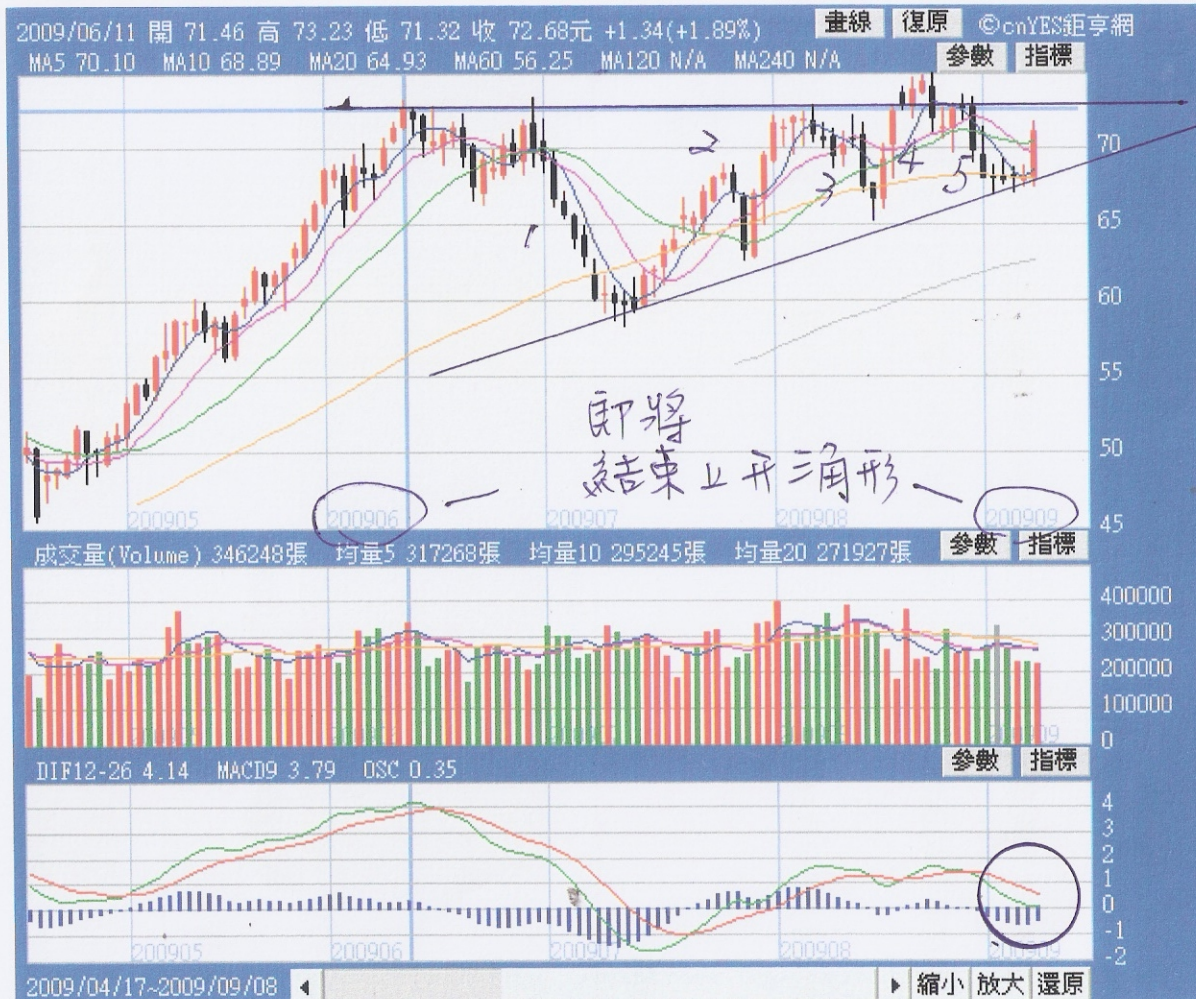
2009/06/11 開 71.46 高 73.23 低 71.32 收 72.68元 +1.34(+1.89%) 畫線 復原 ©cnYES鉅亨網
MA5 70.10 MA10 68.89 MA20 64.93 MA60 56.25 MA120 N/A MA240 N/A 參數 指標

70
65
60
55
50
45

1
2
3
4
5

即將
結束上升三角形

200905 200906 200907 200908 200909

成交量(Volume) 346248張 均量5 317268張 均量10 295245張 均量20 271927張 參數 指標

400000
300000
200000
100000
0

參數 指標
DIF12-26 4.14 MACD9 3.79 OSC 0.35

4
3
2
1
0
-1
-2

200905 200906 200907 200908 200909

2009/04/17~2009/09/08 縮小 放大 還原